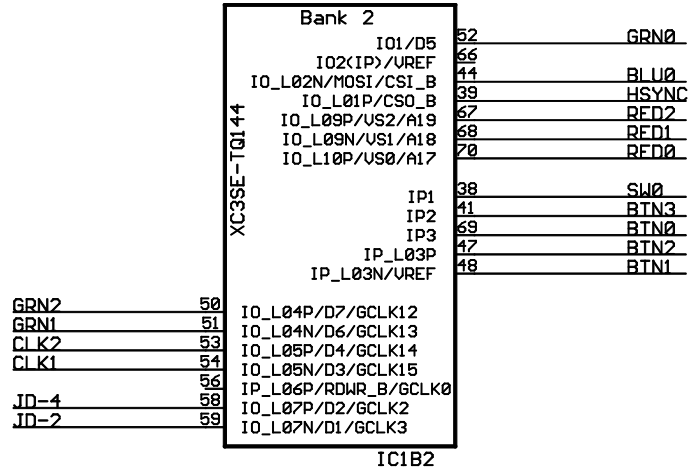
Bank 2

XC3SE-TQ144

IO1/D5 52 GRN0
IO2(IP)/VREF 66
IO_L02N/MOSI/CSI_B 44 BLU0
IO_L01P/CSO_B 39 HSYNC
IO_L09P/VS2/A19 67 RED2
IO_L09N/VS1/A18 68 RED1
IO_L10P/VS0/A17 70 RED0

IP1 38 SW0
IP2 41 BTN3
IP3 69 BTN0
IP_L03P 47 BTN2
IP_L03N/VREF 48 BTN1

GRN2 50 IO_L04P/D7/GCLK12
GRN1 51 IO_L04N/D6/GCLK13
CLK2 53 IO_L05P/D4/GCLK14
CLK1 54 IO_L05N/D3/GCLK15
56 IP_L06P/RDWR_B/GCLK0
JD-4 58 IO_L07P/D2/GCLK2
JD-2 59 IO_L07N/D1/GCLK3

IC1B2